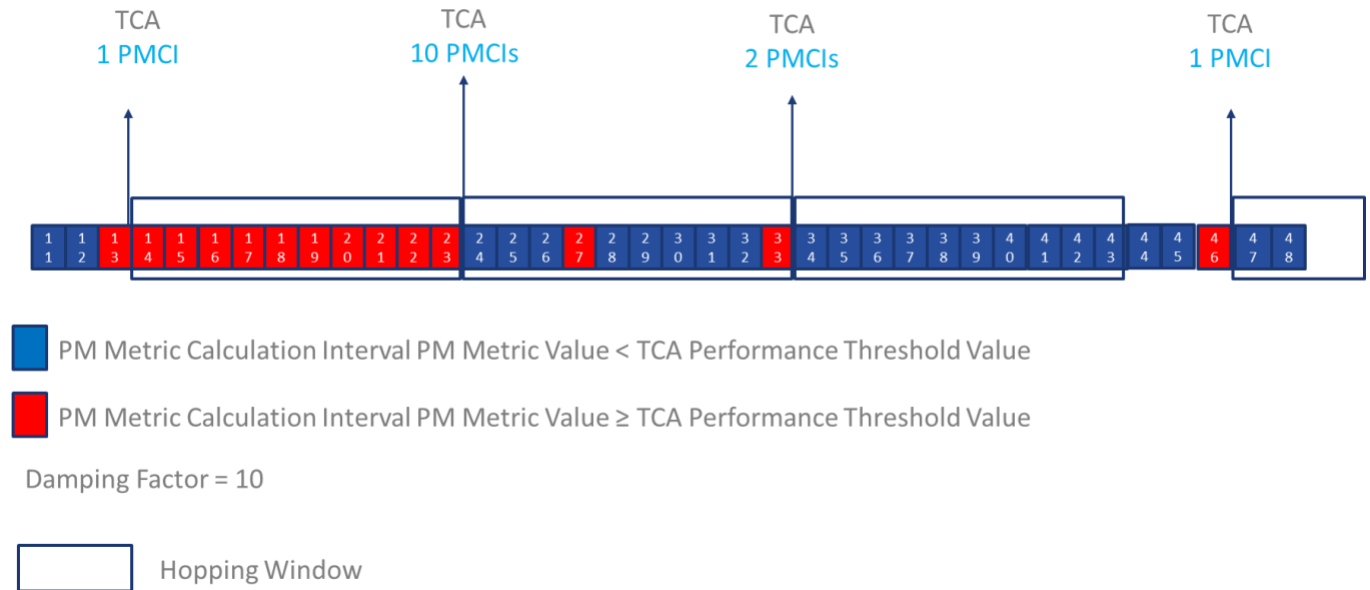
TCA
1 PMCI

TCA
10 PMCIs

TCA
2 PMCIs

TCA
1 PMCI

11 12 13 14 15 16 17 18 19 20 21 22 23 24 25 26 27 28 29 30 31 32 33 34 35 36 37 38 39 40 41 42 43 44 45 46 47 48

PM Metric Calculation Interval PM Metric Value < TCA Performance Threshold Value

PM Metric Calculation Interval PM Metric Value ≥ TCA Performance Threshold Value

Damping Factor = 10

Hopping Window